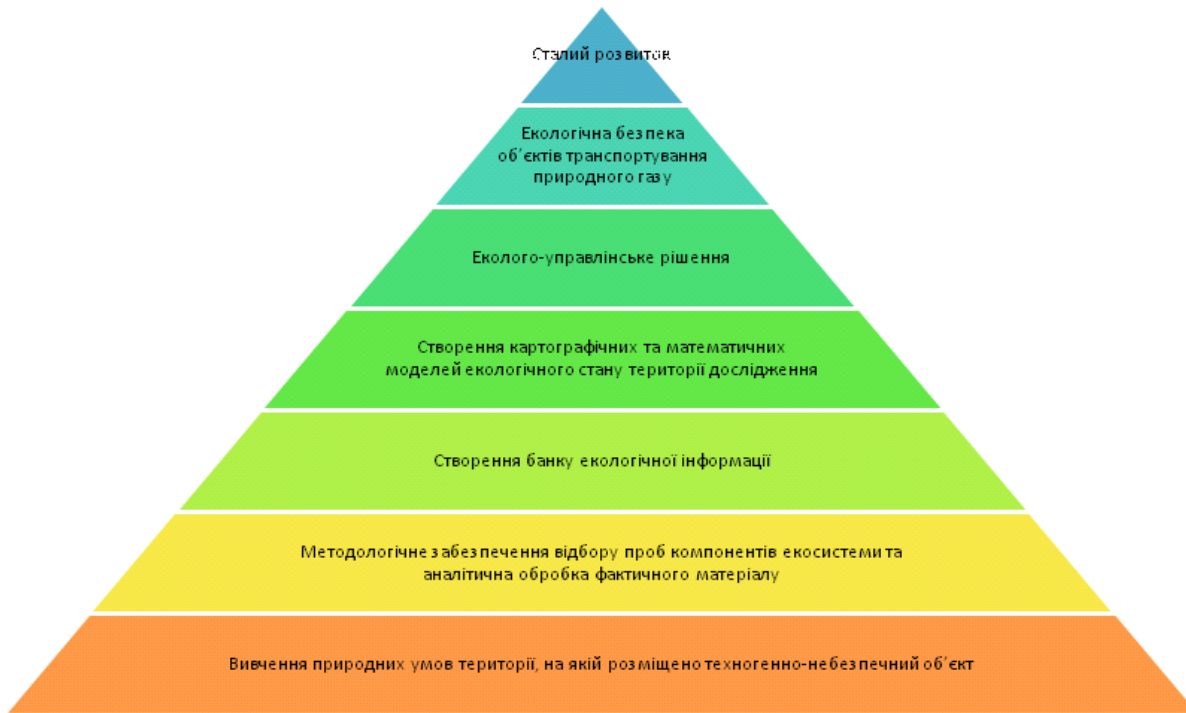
Сталий розвиток

Екологічна безпека об`єктів транспортування природного газу

Еколого-управлінське рішення

Створення картографічних та математичних моделей екологічного стану території дослідження

Створення банку екологічної інформації

Методологічне забезпечення відбору проб компонентів екосистеми та аналітична обробка фактичного матеріалу

Вивчення природних умов території, на якій розміщено техногенно-небезпечний об`єкт